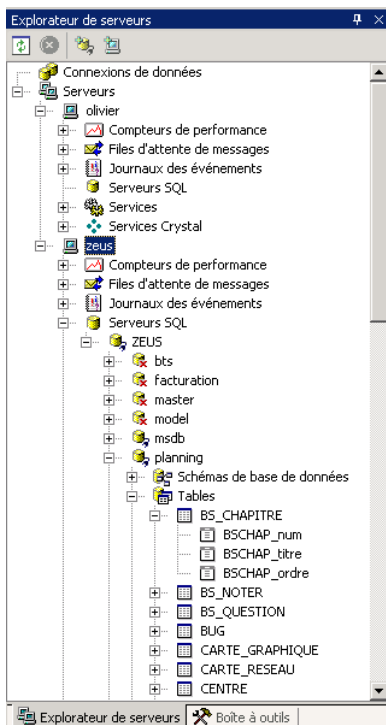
Explorateur de serveurs
Connexions de données
Serveurs
olivier
Compteurs de performance
Files d'attente de messages
Journaux des événements
Serveurs SQL
Services
Services Crystal
zeus
Compteurs de performance
Files d'attente de messages
Journaux des événements
Serveurs SQL
ZEUS
bts
facturation
master
model
msdb
planning
Schémas de base de données
Tables
BS_CHAPITRE
BSCHAP_num
BSCHAP_titre
BSCHAP_ordre
BS_NOTER
BS_QUESTION
BUG
CARTE_GRAPHIQUE
CARTE_RESEAU
CENTRE
Explorateur de serveurs
Boîte à outils